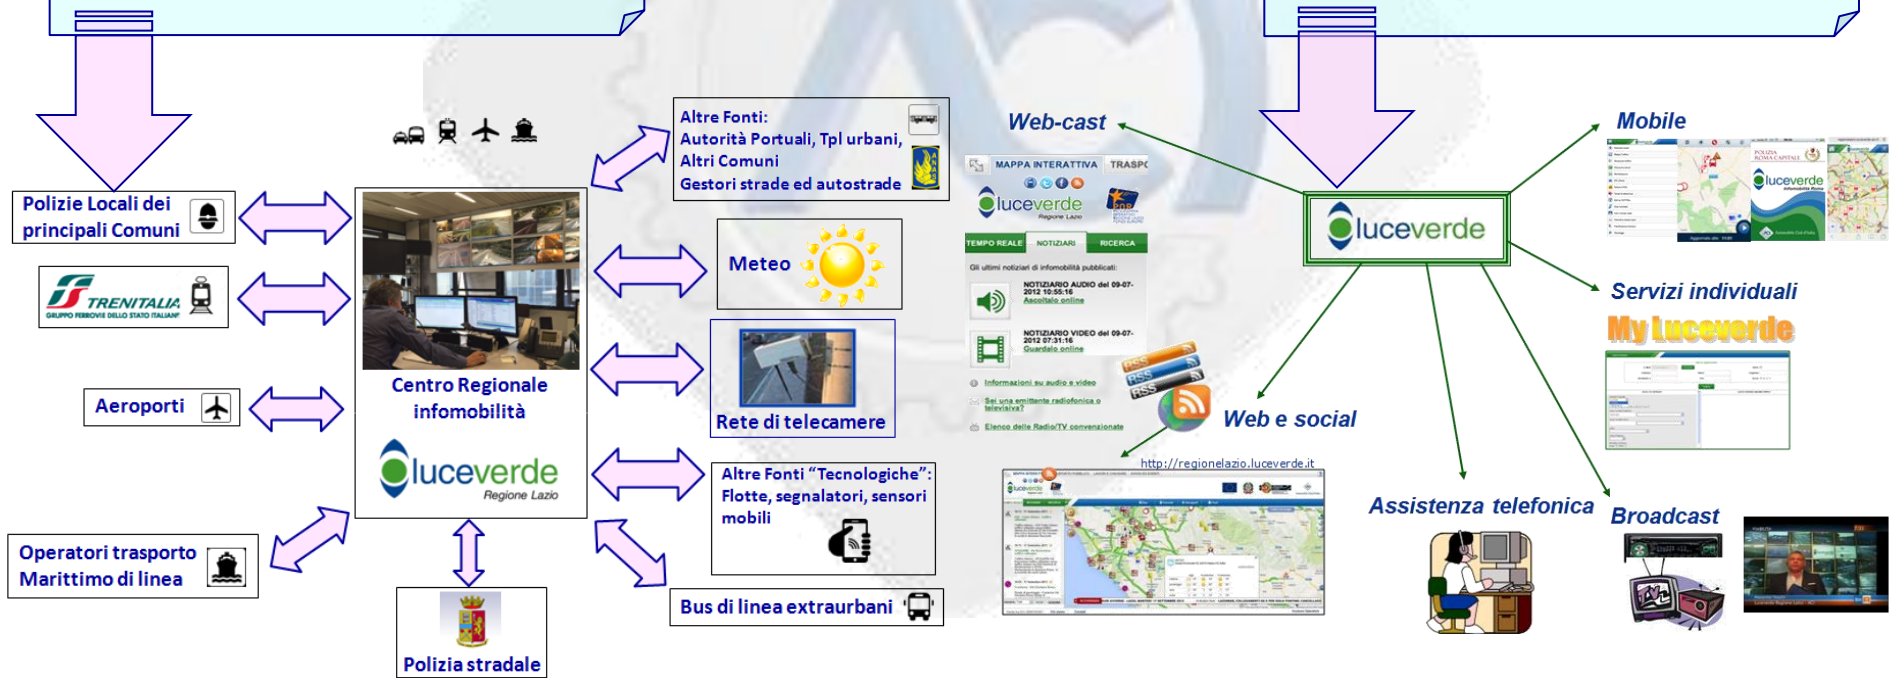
Polizie Locali dei principali Comuni

TRENITALIA
GRUPPO FERROVIE DELLO STATO ITALIANE

Aeroporti

Operatori trasporto Marittimo di linea

Centro Regionale infomobilità

luceverde
Regione Lazio

Polizia stradale

Altre Fonti:
Autorità Portuali, Tpl urbani,
Altri Comuni
Gestori strade ed autostrade

Meteo

Rete di telecamere

Altre Fonti "Tecnologiche": Flotte, segnalatori, sensori mobili

Bus di linea extraurbani

Web-cast

MAPPA INTERATTIVA TRASP

luceverde
Regione Lazio

TEMPO REALE NOTIZIARI RICERCA

Gli ultimi notiziari di infomobilità pubblicati:

NOTIZIARIO AUDIO del 09-07-2012 10:55:16
Ascoltalo online

NOTIZIARIO VIDEO del 09-07-2012 07:31:16
Guardalo online

RSS
RSS
RSS

Informazioni su audio e video

Sei una emittente radiofonica o televisiva?

Elenco delle Radio/TV convenzionate

Web e social

http://regionelazio.luceverde.it

luceverde

Mobile

luceverde

Servizi individuali

My Luceverde

Assistenza telefonica

Broadcast